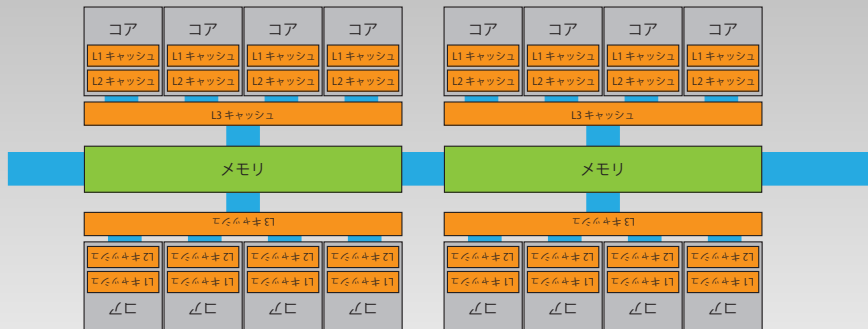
コア
L1 キャッシュ
L2 キャッシュ

コア
L1 キャッシュ
L2 キャッシュ

コア
L1 キャッシュ
L2 キャッシュ

コア
L1 キャッシュ
L2 キャッシュ

L3 キャッシュ

メモリ

L3 キャッシュ

L2 キャッシュ
L1 キャッシュ
コア

L2 キャッシュ
L1 キャッシュ
コア

L2 キャッシュ
L1 キャッシュ
コア

L2 キャッシュ
L1 キャッシュ
コア

コア
L1 キャッシュ
L2 キャッシュ

コア
L1 キャッシュ
L2 キャッシュ

コア
L1 キャッシュ
L2 キャッシュ

コア
L1 キャッシュ
L2 キャッシュ

L3 キャッシュ

メモリ

L3 キャッシュ

L2 キャッシュ
L1 キャッシュ
コア

L2 キャッシュ
L1 キャッシュ
コア

L2 キャッシュ
L1 キャッシュ
コア

L2 キャッシュ
L1 キャッシュ
コア